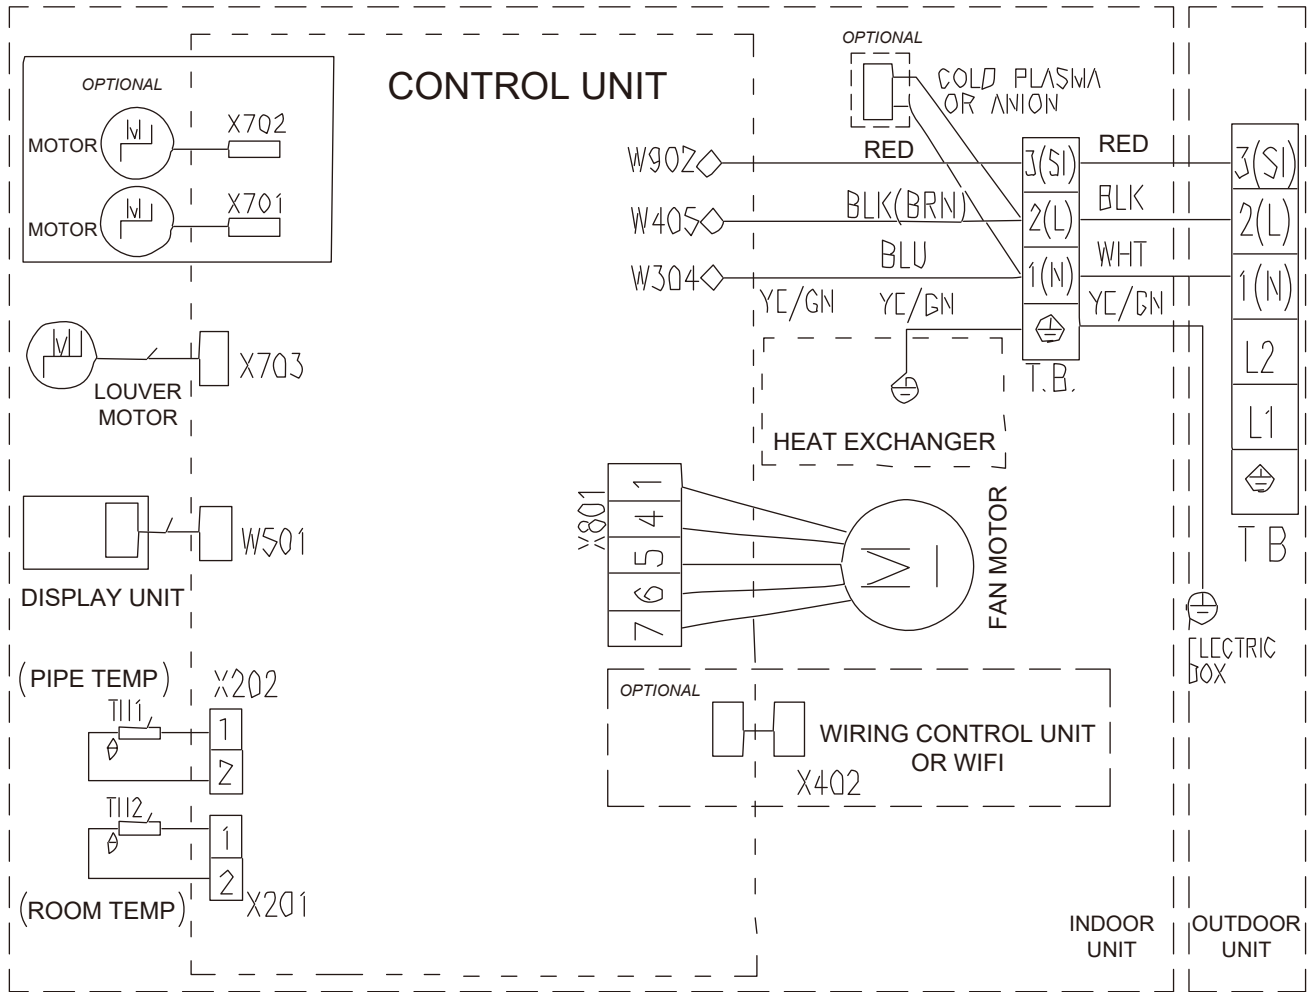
OPTIONAL
MOTOR
X702
MOTOR
X701

CONTROL UNIT

OPTIONAL
COLD PLASMA OR ANION

W902
RED
W405
BLK(BRN)
W304
BLU
YE/GN
YE/GN

3(SI)
2(L)
1(N)
T.B.

RED
BLK
WHT
YE/GN

3(SI)
2(L)
1(N)
L2
L1
T B

X703
LOUVER MOTOR

HEAT EXCHANGER

X801
1
4
5
6
7
FAN MOTOR

W501
DISPLAY UNIT

ELECTRIC BOX

(PIPE TEMP)
X202
T1
1
2

OPTIONAL
WIRING CONTROL UNIT OR WIFI
X402

T2
1
2
(ROOM TEMP)
X201

INDOOR UNIT
OUTDOOR UNIT